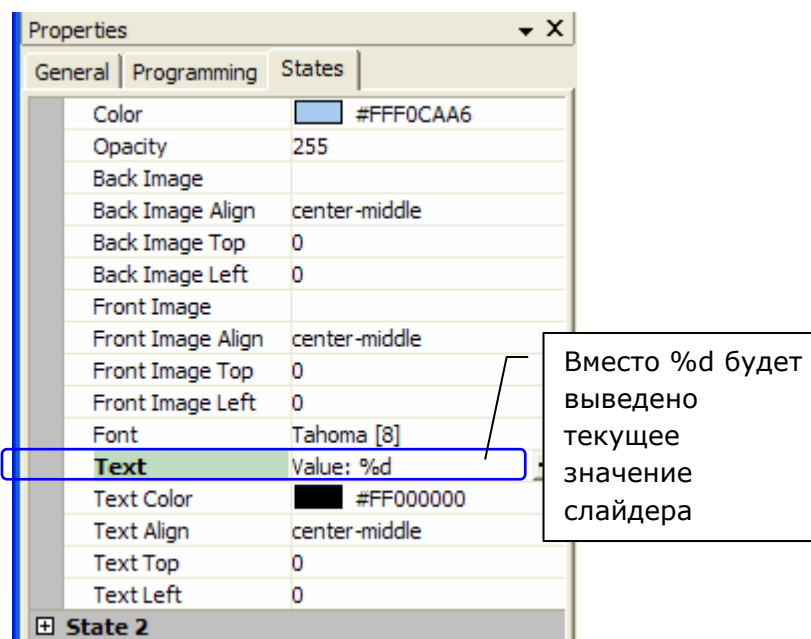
Properties

General | Programming | States

| | |
|---|---|
| Color | #FFF0CAA6 |
| Opacity | 255 |
| Back Image | |
| Back Image Align | center-middle |
| Back Image Top | 0 |
| Back Image Left | 0 |
| Front Image | |
| Front Image Align | center-middle |
| Front Image Top | 0 |
| Front Image Left | 0 |
| Font | Tahoma [8] |
| **Text** | Value: %d |
| Text Color | #FF000000 |
| Text Align | center-middle |
| Text Top | 0 |
| Text Left | 0 |

⊞ State 2

Вместо %d будет выведено текущее значение слайдера